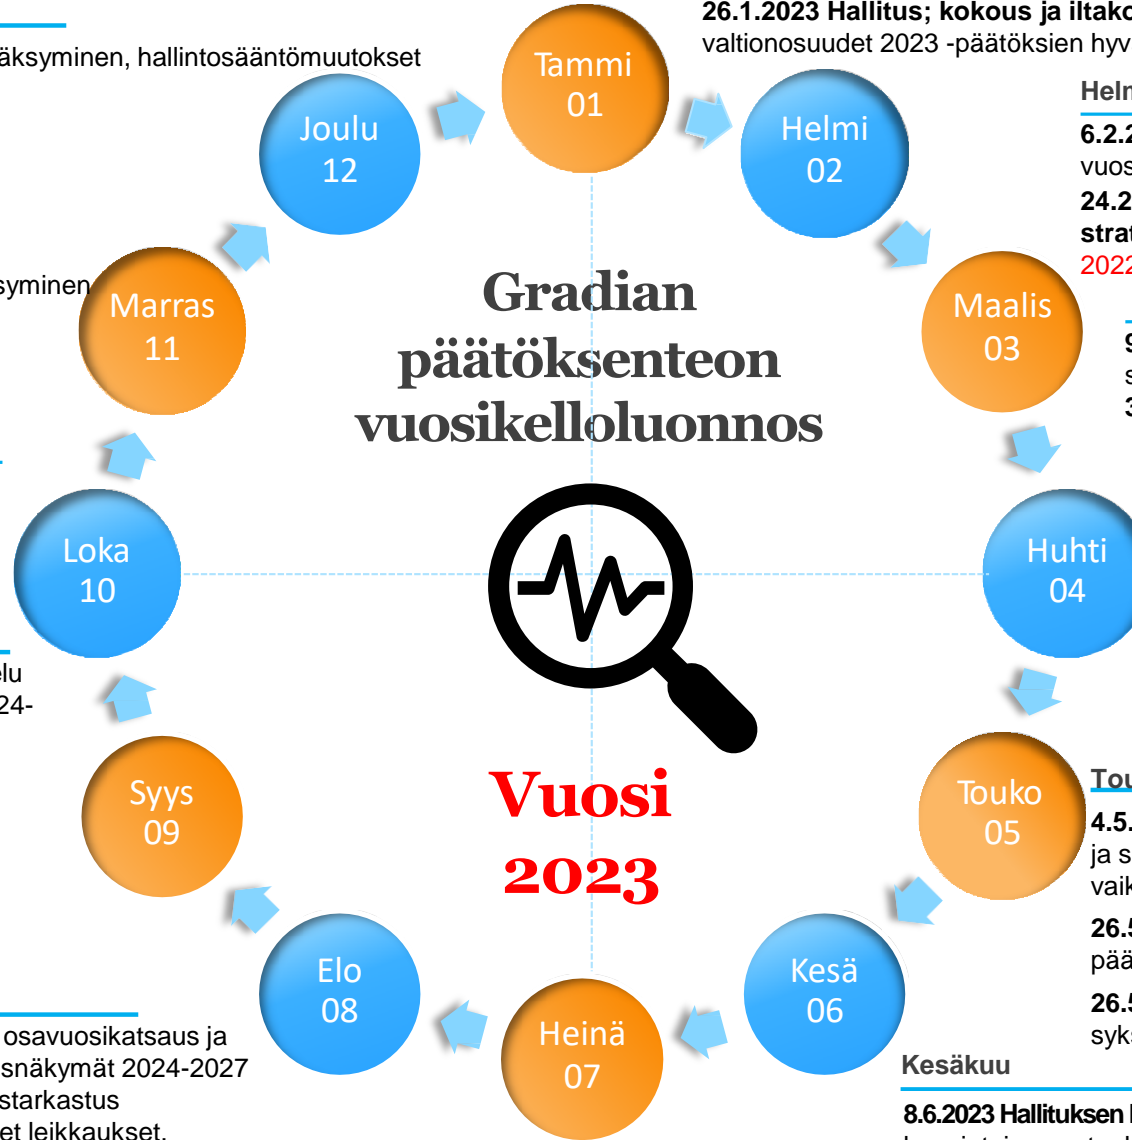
äksyminen, hallintosääntömuutokset

26.1.2023 Hallitus; kokous ja iltako
valtionosuudet 2023 -päätöksien hyv

Helm
6.2.2
vuos
24.2
strat
2022

9
s
3

syminen

elu
24-

osavuosikatsaus ja
snäkymät 2024-2027
starkastus
et leikkaukset.

Tammi
01

Helmi
02

Maalis
03

Huhti
04

Touko
05

Kesä
06

Heinä
07

Elo
08

Syys
09

Loka
10

Marras
11

Joulu
12

Gradian päätöksenteon vuosikelloluonnos

Vuosi 2023

Tou
4.5.
ja s
vaik
26.5
pää
26.5
syk

Kesäkuu
8.6.2023 Hallituksen